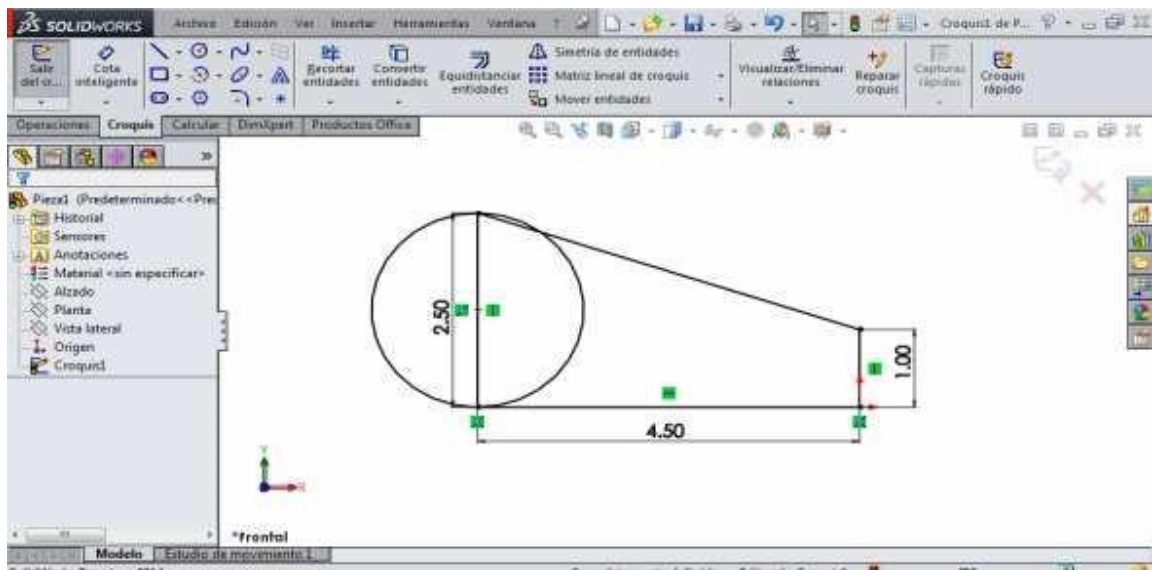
SOLIDWORKS
Archivo Edición Ver Insertar Herramientas Ventana
Croquis1 de P...
Salir del cr... Cota inteligente
Recortar entidades Convertir entidades Equidistanciar entidades
Simetría de entidades
Matriz lineal de croquis
Mover entidades
Visualizar/Eliminar relaciones
Reparar croquis
Capturas rápidas
Croquis rápido
Operaciones Croquis Calcular DimXpert Productos Office
Pieza1 (Predeterminado<<Pre
Historial
Sensores
Anotaciones
Material <sin especificar>
Alzado
Planta
Vista lateral
Origen
Croquis1
2.50
1.00
4.50
*Frontal
Modelo Estudio de movimiento 1